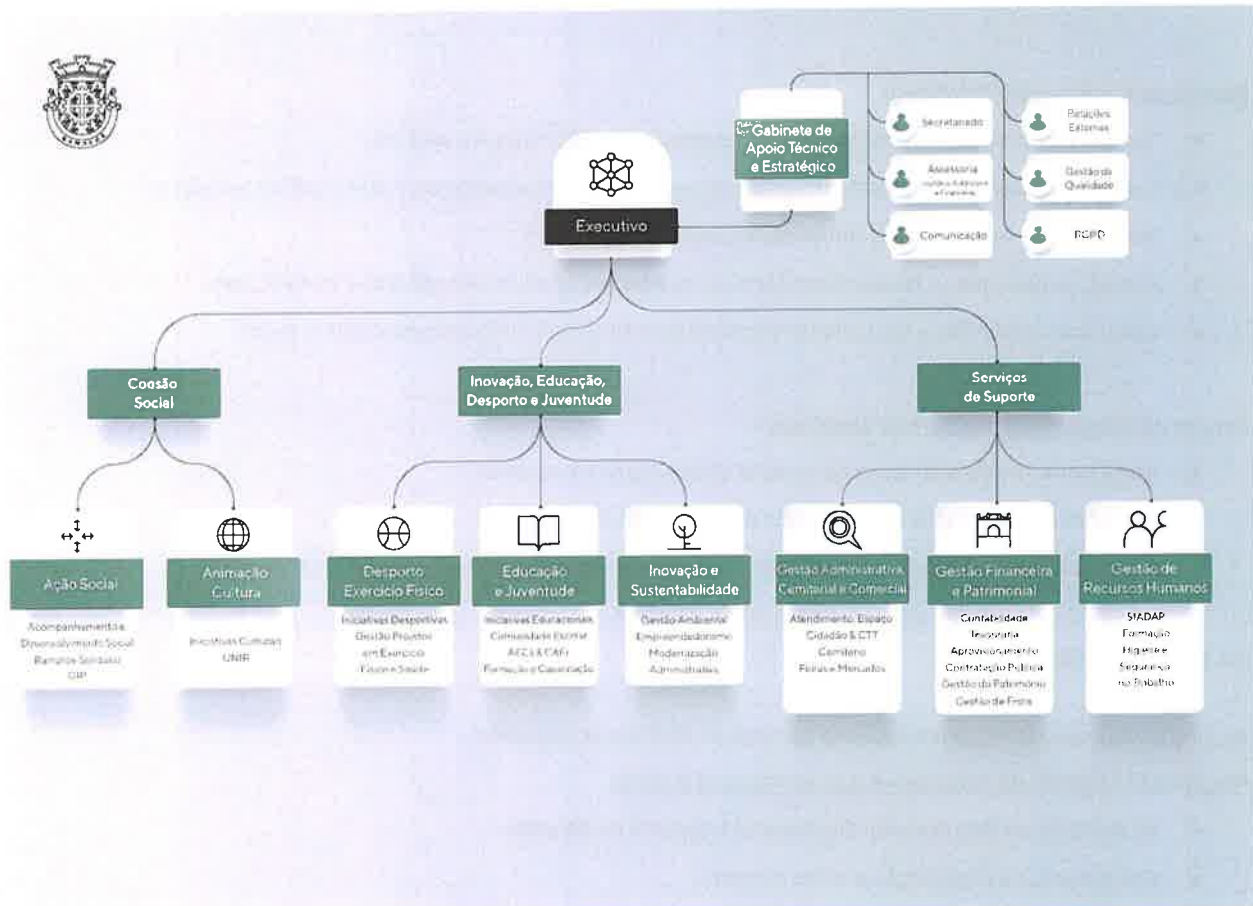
Gabinete de Apoio Técnico e Estratégico

Secretariado

Relações Externas

Assessoria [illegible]

Gestão da Qualidade

Comunicação

RGPD

Executivo

Coesão Social

Inovação, Educação, Desporto e Juventude

Serviços de Suporte

Ação Social

Acompanhamento e Desenvolvimento Social
Ramalde Solidário
CLP

Animação Cultura

Iniciativas Culturais
UNIR

Desporto Exercício Físico

Iniciativas Desportivas
Gestão Projetos em Exercício Físico e Saúde

Educação e Juventude

Iniciativas Educacionais
Comunidade Escolar
AEC's & CAFs
Formação e Capacitação

Inovação e Sustentabilidade

Gestão Ambiental
Empreendedorismo
Modernização Administrativa

Gestão Administrativa, Cemiterial e Comercial

Atendimento, Espaço Cidadão & CTT
Cemitério
Feiras e Mercados

Gestão Financeira e Patrimonial

Contabilidade
Tesouraria
Aprovisionamento
Contratação Pública
Gestão do Património
Gestão de Frota

Gestão de Recursos Humanos

SIADAP
Formação
Higiene e Segurança no Trabalho